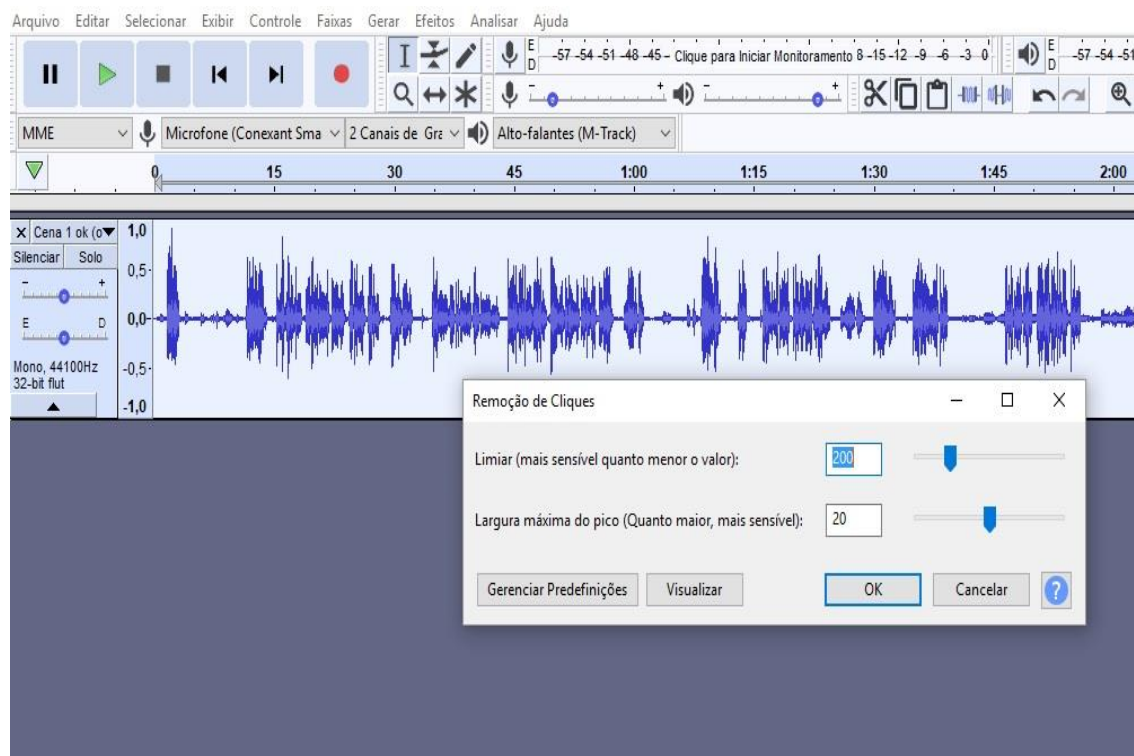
Arquivo Editar Selecionar Exibir Controle Faixas Gerar Efeitos Analisar Ajuda

E D -57 -54 -51 -48 -45 - Clique para Iniciar Monitoramento 8 -15 -12 -9 -6 -3 0

E D -57 -54 -51

MME Microfone (Conexant Sma 2 Canais de Gra Alto-falantes (M-Track)

0 15 30 45 1:00 1:15 1:30 1:45 2:00

X Cena 1 ok (o

Silenciar Solo

E D

Mono, 44100Hz 32-bit flut

1,0 0,5 0,0 -0,5 -1,0

Remoção de Cliques

Limiar (mais sensível quanto menor o valor): 200

Largura máxima do pico (Quanto maior, mais sensível): 20

Gerenciar Predefinições Visualizar OK Cancelar ?